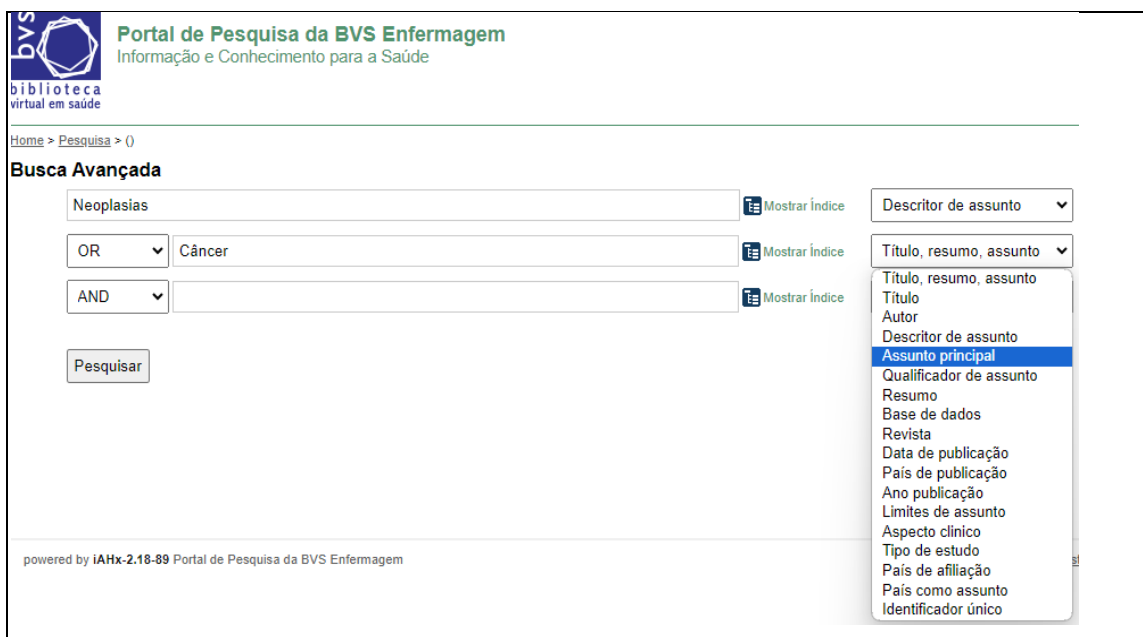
bvs
biblioteca
virtual em saúde

Portal de Pesquisa da BVS Enfermagem
Informação e Conhecimento para a Saúde

Home > Pesquisa > ()

Busca Avançada

Neoplasias
Mostrar Índice
Descritor de assunto

OR
Câncer
Mostrar Índice
Título, resumo, assunto

AND
Mostrar Índice

Título, resumo, assunto
Título
Autor
Descritor de assunto
Assunto principal
Qualificador de assunto
Resumo
Base de dados
Revista
Data de publicação
País de publicação
Ano publicação
Limites de assunto
Aspecto clínico
Tipo de estudo
País de afiliação
País como assunto
Identificador único

Pesquisar

powered by iAHx-2.18-89 Portal de Pesquisa da BVS Enfermagem